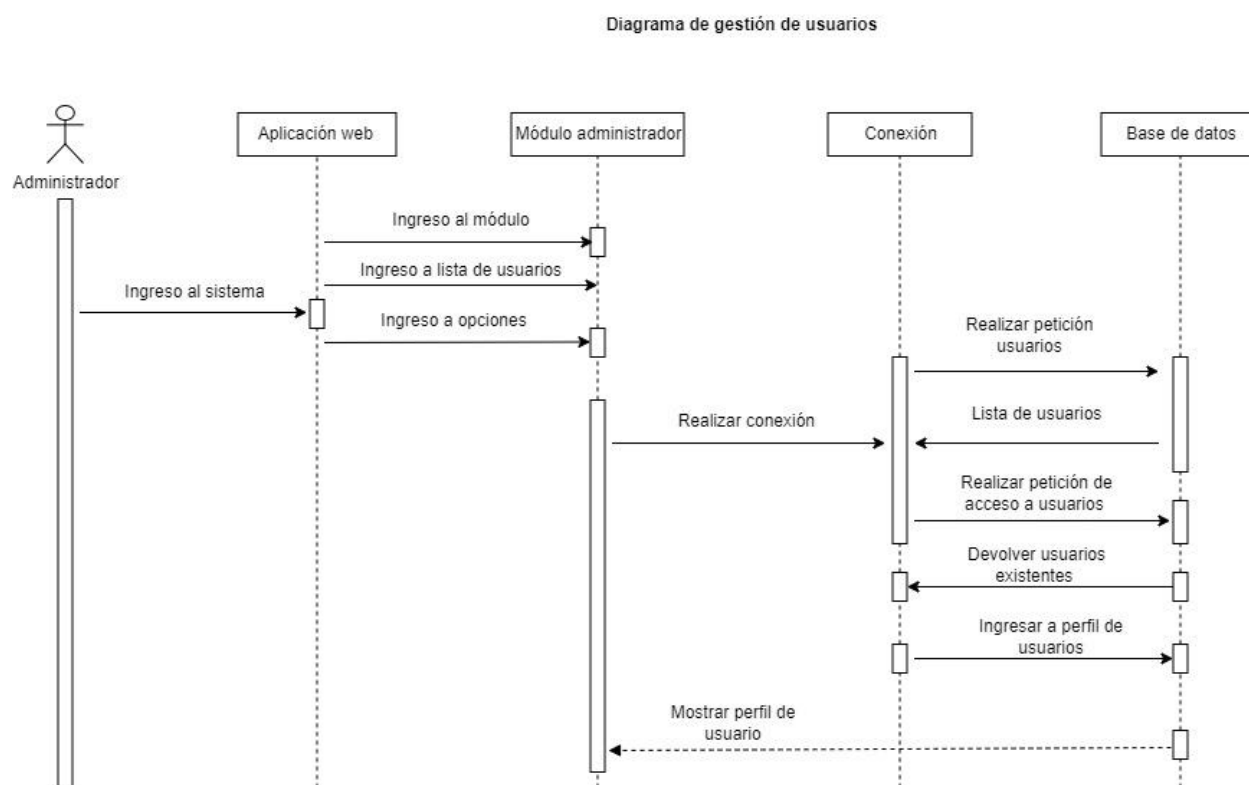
Diagrama de gestión de usuarios

Administrador

Aplicación web

Módulo administrador

Conexión

Base de datos

Ingreso al módulo

Ingreso a lista de usuarios

Ingreso al sistema

Ingreso a opciones

Realizar petición usuarios

Realizar conexión

Lista de usuarios

Realizar petición de acceso a usuarios

Devolver usuarios existentes

Ingresar a perfil de usuarios

Mostrar perfil de usuario